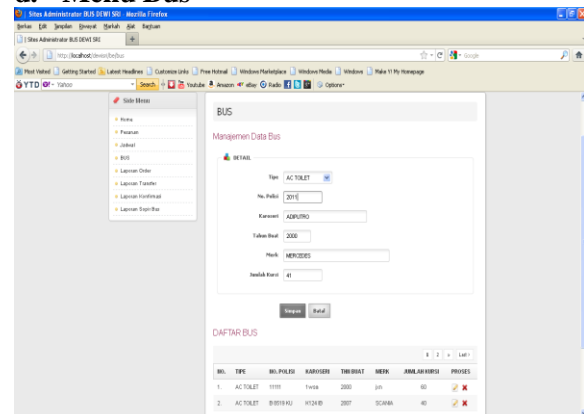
d. Menu Bus

Sites Administrator BUS DEWI SRI - Mozilla Firefox

Berkas Edit Tampilan Riwayat Markah Alat Bantuan

Sites Administrator BUS DEWI SRI

http://localhost/dewisri/bus

Google

Most Visited Getting Started Latest Headlines Customize Links Free Hotmail Windows Marketplace Windows Media Windows Make It My Homepage

YTD Yahoo Search Youtube Amazon eBay Radio Options

Side Menu

Home

Pesanan

Jadwal

BUS

Laporan Order

Laporan Transfer

Laporan Konfirmasi

Laporan Supir Bus

BUS

Manajemen Data Bus

DETAIL

Tipe AC TOILET

No. Polisi 2011

Karoseri ADIPUTRO

Tahun Buat 2000

Merk MERCEDES

Jumlah Kursi 41

Simpan Batal

DAFTAR BUS

1 2 » Last»

| NO. | TIPE | NO. POLISI | KAROSERI | THN BUAT | MERK | JUMLAH KURSI | PROSES |
|---|---|---|---|---|---|---|---|
| 1. | AC TOILET | 11111 | fwsa | 2000 | jun | 60 | |
| 2. | AC TOILET | B 9519 KU | H124 B | 2007 | SCANIA | 40 | |